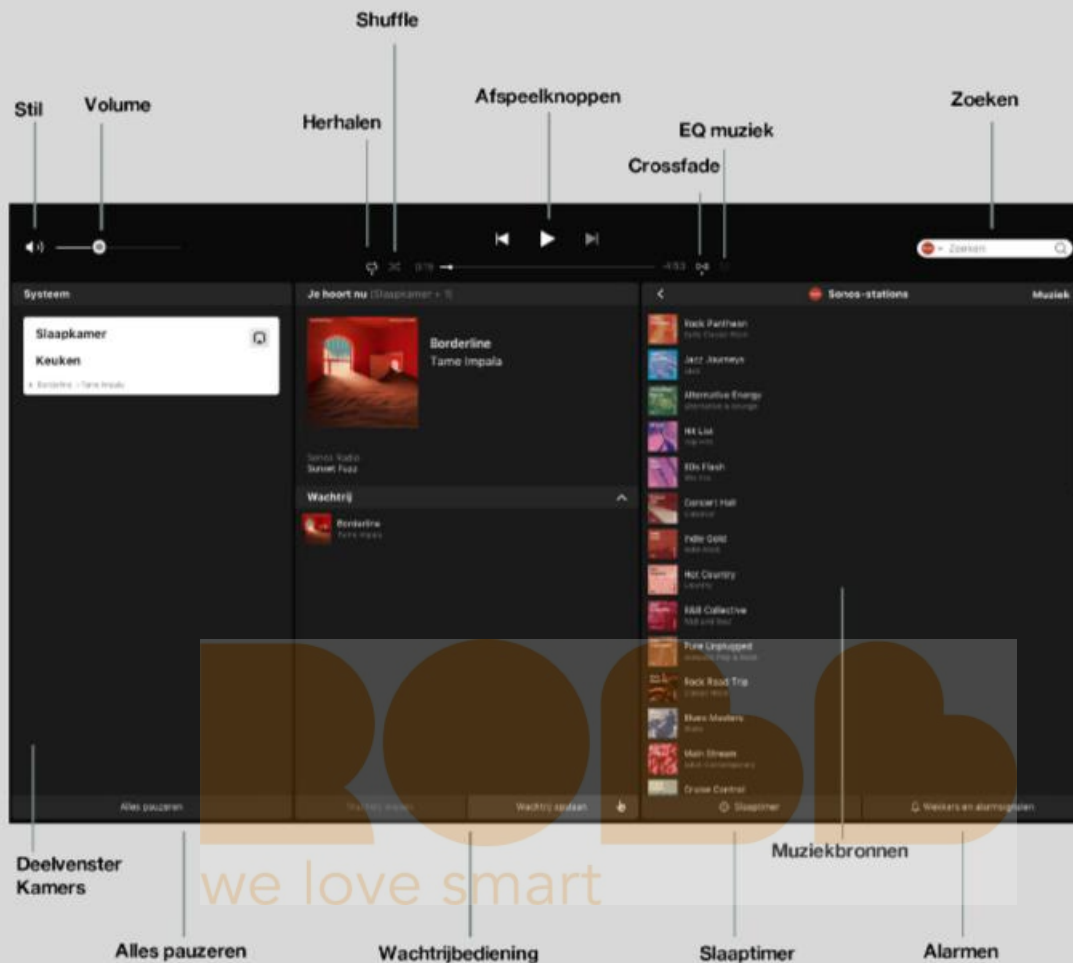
Shuffle

Stil

Volume

Herhalen

Afspeelknoppen

EQ muziek

Crossfade

Zoeken

Zoeken

Systeem

Slaapkamer

Keuken

Borderline · Tame Impala

Je hoort nu (Slaapkamer + 1)

Borderline

Tame Impala

Sonos Radio

Sunset Fuzz

Wachtrij

Borderline

Tame Impala

Sonos-stations

Muziek

Rock Pantheon

Jazz Journeys

Alternative Energy

Hit List

00s Flash

Concert Hall

Indie Gold

Hot Country

R&B Collective

Pure Unplugged

Rock Road Trip

Blues Masters

Main Stream

Cruise Control

Alles pauzeren

Wachtrij wissen

Wachtrij opslaan

Slaaptimer

Wekkers en alarmsignalen

ROBB

we love smart

Deelvenster Kamers

Muziekbronnen

Alles pauzeren

Wachtrijbediening

Slaaptimer

Alarmen